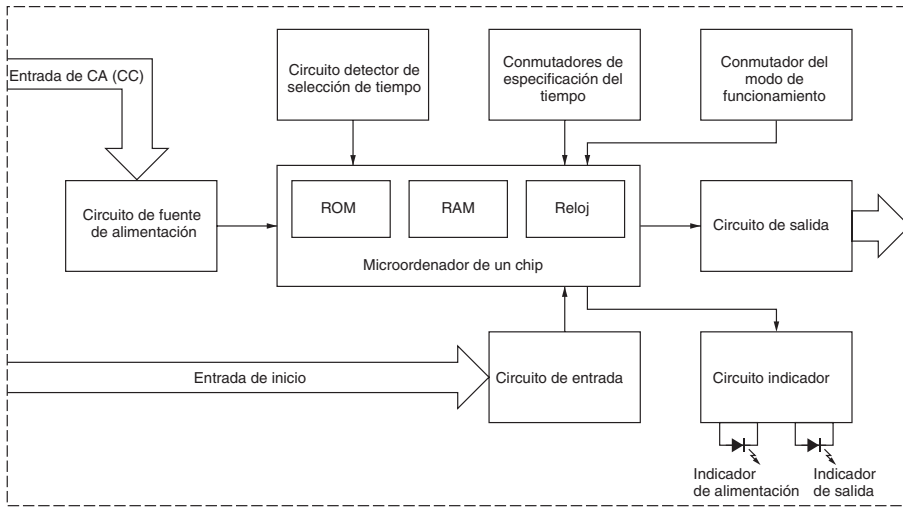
Entrada de CA (CC)

Circuito detector de selección de tiempo

Conmutadores de especificación del tiempo

Conmutador del modo de funcionamiento

Circuito de fuente de alimentación

ROM

RAM

Reloj

Microordenador de un chip

Circuito de salida

Entrada de inicio

Circuito de entrada

Circuito indicador

Indicador de alimentación

Indicador de salida